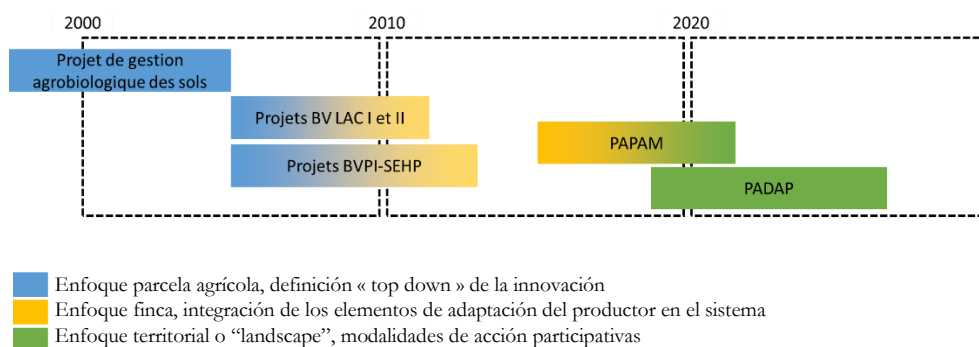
2000

2010

2020

Projet de gestion agrobiologique des sols

Projets BV LAC I et II

Projets BVPI-SEHP

PAPAM

PADAP

Enfoque parcela agrícola, definición « top down » de la innovación
Enfoque finca, integración de los elementos de adaptación del productor en el sistema
Enfoque territorial o “landscape”, modalidades de acción participativas